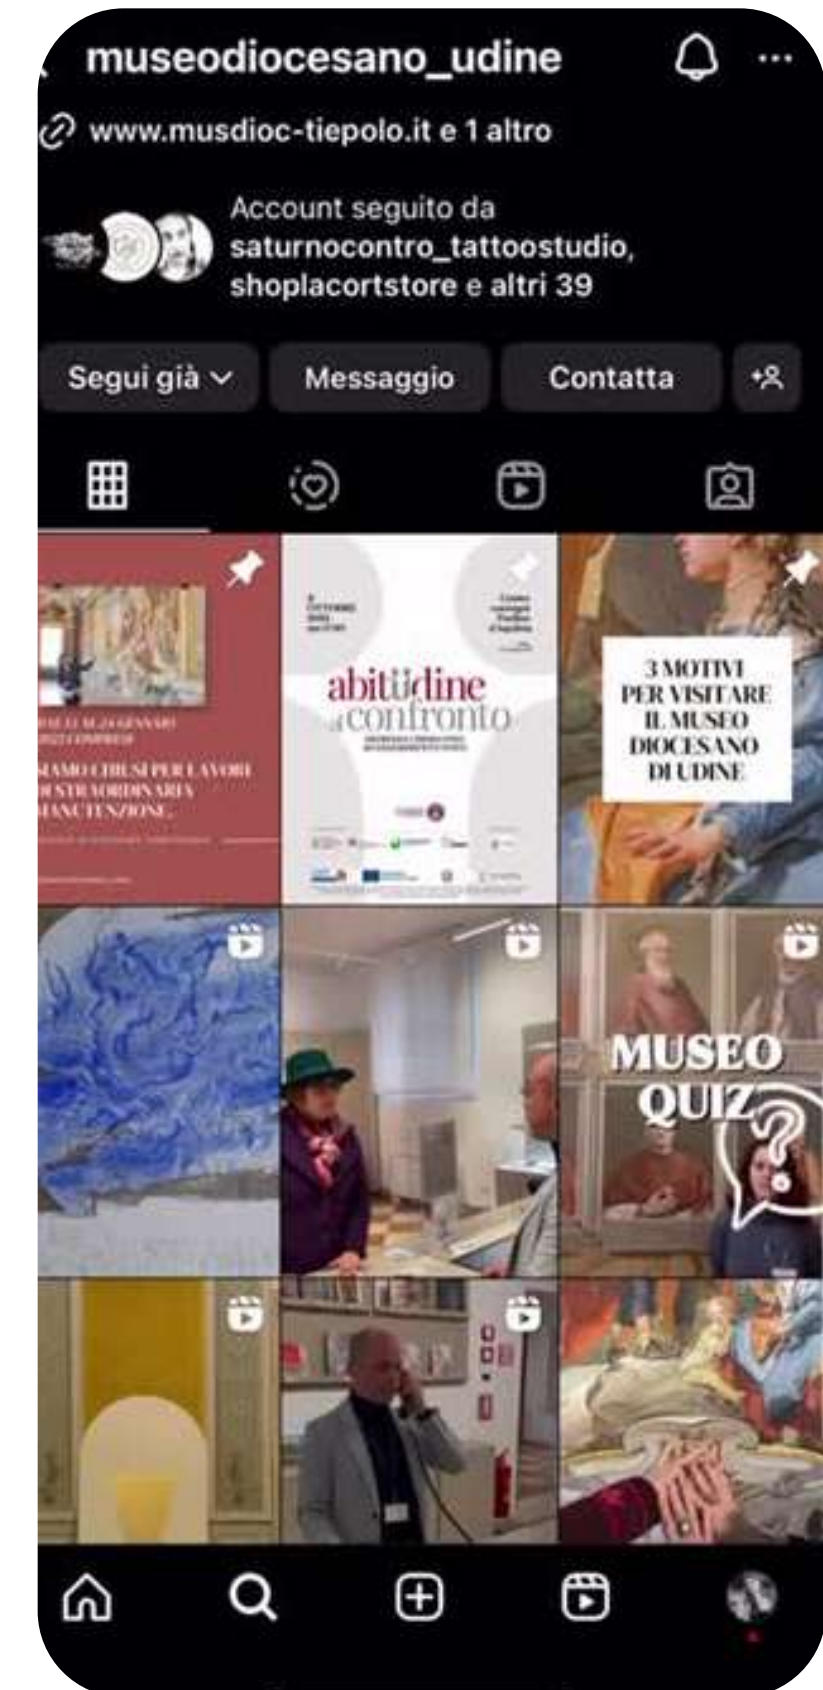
museodiocesano_udine

www.musdioc-tiepolo.it e 1 altro

Account seguito da saturnocontro_tattoostudio, shoplacortstore e altri 39

Segui già

Messaggio

Contatta

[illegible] AL 24 GENNAIO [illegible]

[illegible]AMO CHIUSI PER LAVORI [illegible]STRAORDINARIA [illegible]ANUTENZIONE.

abitudine a confronto

3 MOTIVI PER VISITARE IL MUSEO DIOCESANO DI UDINE

MUSEO QUIZ